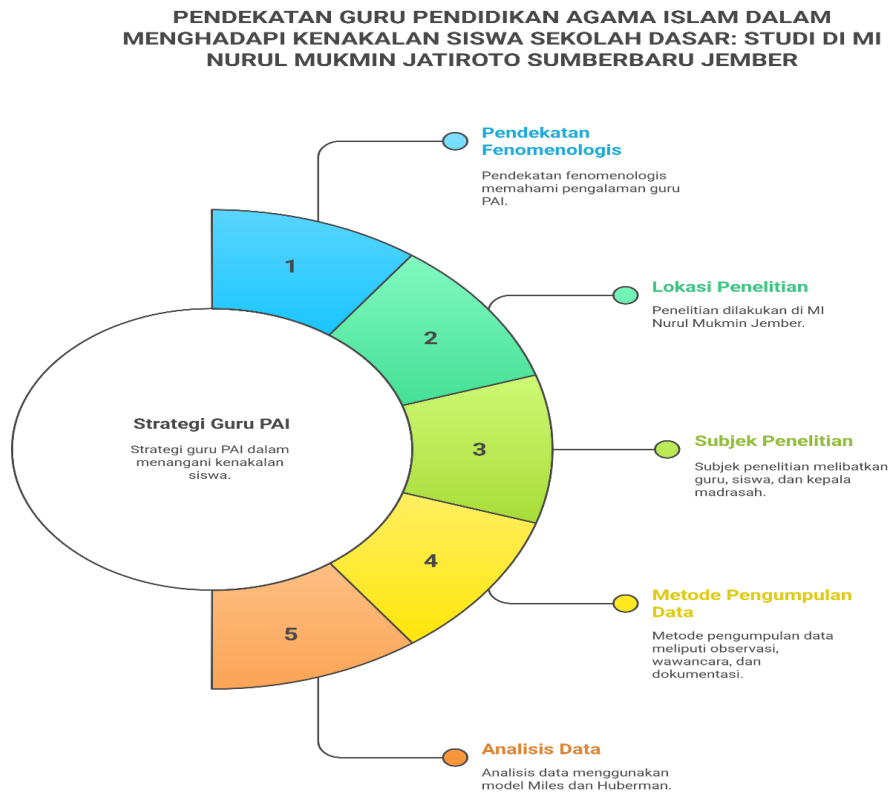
PENDEKATAN GURU PENDIDIKAN AGAMA ISLAM DALAM MENGHADAPI KENAKALAN SISWA SEKOLAH DASAR: STUDI DI MI NURUL MUKMIN JATIROTO SUMBERBARU JEMBER

Pendekatan Fenomenologis

Pendekatan fenomenologis memahami pengalaman guru PAI.

1

Lokasi Penelitian

Penelitian dilakukan di MI Nurul Mukmin Jember.

2

Strategi Guru PAI

Strategi guru PAI dalam menangani kenakalan siswa.

3

Subjek Penelitian

Subjek penelitian melibatkan guru, siswa, dan kepala madrasah.

4

Metode Pengumpulan Data

Metode pengumpulan data meliputi observasi, wawancara, dan dokumentasi.

5

Analisis Data

Analisis data menggunakan model Miles dan Huberman.